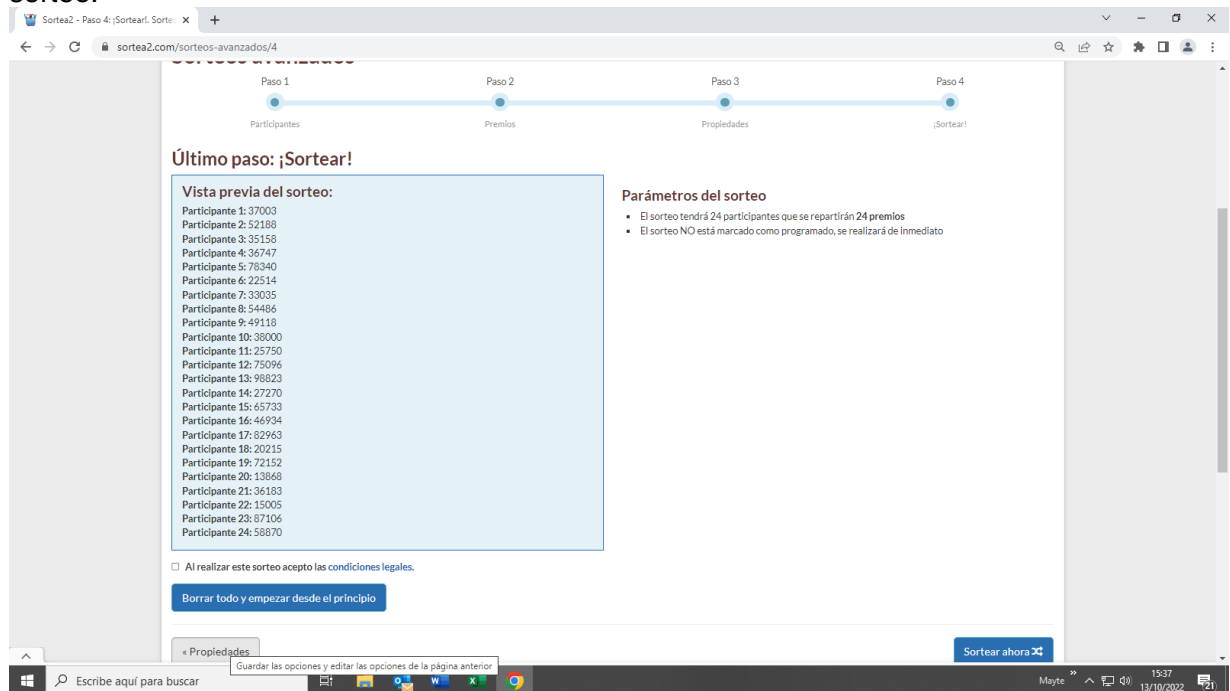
Sortea2 - Paso 4: ¡Sortear!. Sorte

sortea2.com/sorteos-avanzados/4

Paso 1
Participantes

Paso 2
Premios

Paso 3
Propiedades

Paso 4
¡Sortear!

Último paso: ¡Sortear!

Vista previa del sorteo:

Participante 1: 37003
Participante 2: 52188
Participante 3: 35158
Participante 4: 36747
Participante 5: 78340
Participante 6: 22514
Participante 7: 33035
Participante 8: 54486
Participante 9: 49118
Participante 10: 38000
Participante 11: 25750
Participante 12: 75096
Participante 13: 98823
Participante 14: 27270
Participante 15: 65733
Participante 16: 46934
Participante 17: 82963
Participante 18: 20215
Participante 19: 72152
Participante 20: 13868
Participante 21: 36183
Participante 22: 15005
Participante 23: 87106
Participante 24: 58870

Parámetros del sorteo

- El sorteo tendrá 24 participantes que se repartirán 24 premios
- El sorteo NO está marcado como programado, se realizará de inmediato

Al realizar este sorteo acepto las condiciones legales.

Borrar todo y empezar desde el principio

« Propiedades

Guardar las opciones y editar las opciones de la página anterior

Sortear ahora

Escribe aquí para buscar

Mayte

15:37
13/10/2022